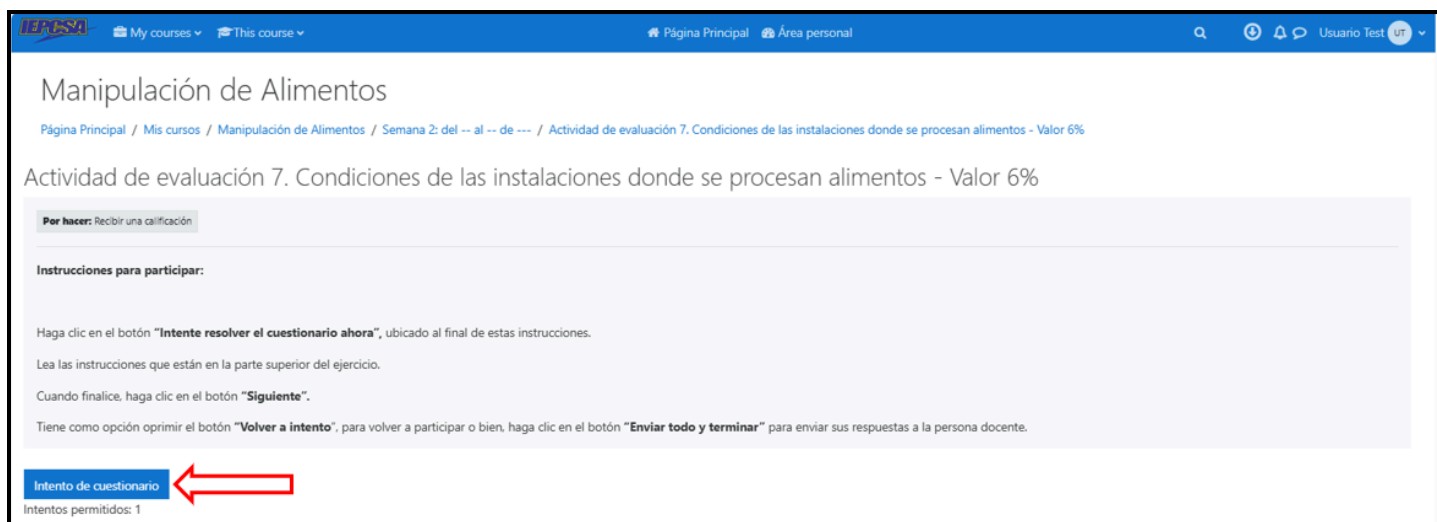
IEPCSA My courses This course Página Principal Área personal Usuario Test UT

Manipulación de Alimentos

Página Principal / Mis cursos / Manipulación de Alimentos / Semana 2: del -- al -- de --- / Actividad de evaluación 7. Condiciones de las instalaciones donde se procesan alimentos - Valor 6%

Actividad de evaluación 7. Condiciones de las instalaciones donde se procesan alimentos - Valor 6%

**Por hacer:** Recibir una calificación

**Instrucciones para participar:**

Haga clic en el botón **"Intente resolver el cuestionario ahora",** ubicado al final de estas instrucciones.

Lea las instrucciones que están en la parte superior del ejercicio.

Cuando finalice, haga clic en el botón **"Siguiente".**

Tiene como opción oprimir el botón **"Volver a intento"**, para volver a participar o bien, haga clic en el botón **"Enviar todo y terminar"** para enviar sus respuestas a la persona docente.

Intento de cuestionario

Intentos permitidos: 1